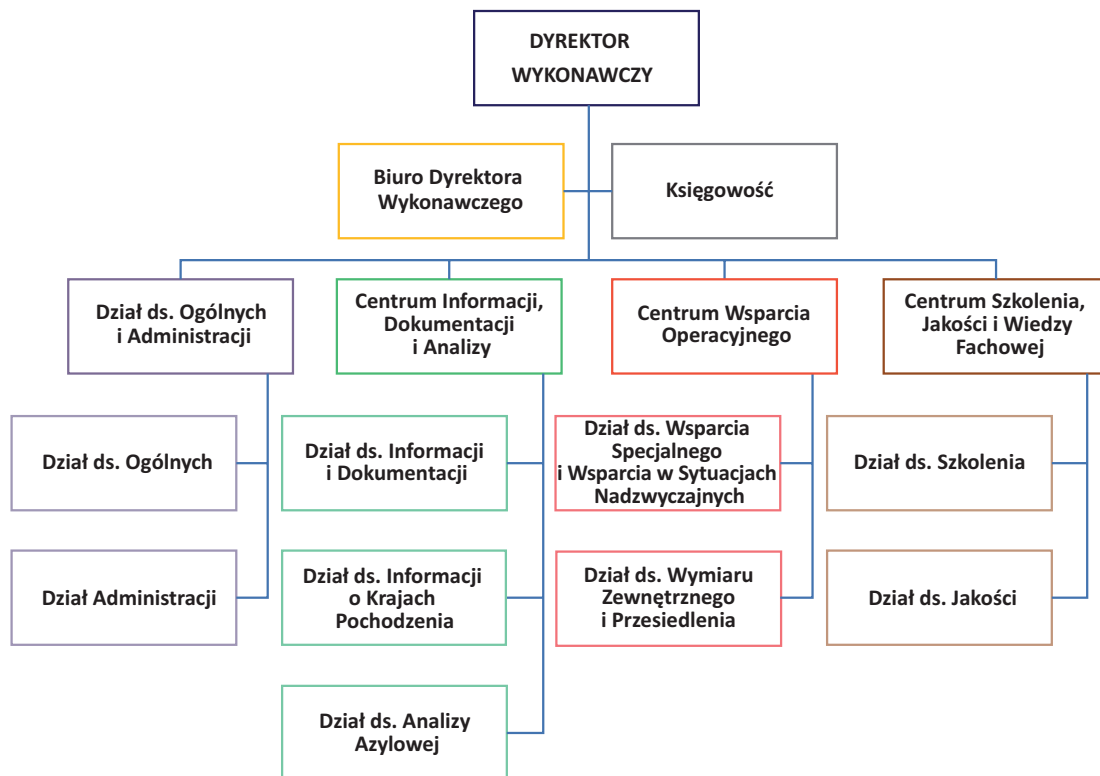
DYREKTOR WYKONAWCZY

Biuro Dyrektora Wykonawczego

Księgowość

Dział ds. Ogólnych i Administracji

Dział ds. Ogólnych

Dział Administracji

Centrum Informacji, Dokumentacji i Analizy

Dział ds. Informacji i Dokumentacji

Dział ds. Informacji o Krajach Pochodzenia

Dział ds. Analizy Azylowej

Centrum Wsparcia Operacyjnego

Dział ds. Wsparcia Specjalnego i Wsparcia w Sytuacjach Nadzwyczajnych

Dział ds. Wymiaru Zewnętrznego i Przesiedlenia

Centrum Szkolenia, Jakości i Wiedzy Fachowej

Dział ds. Szkolenia

Dział ds. Jakości